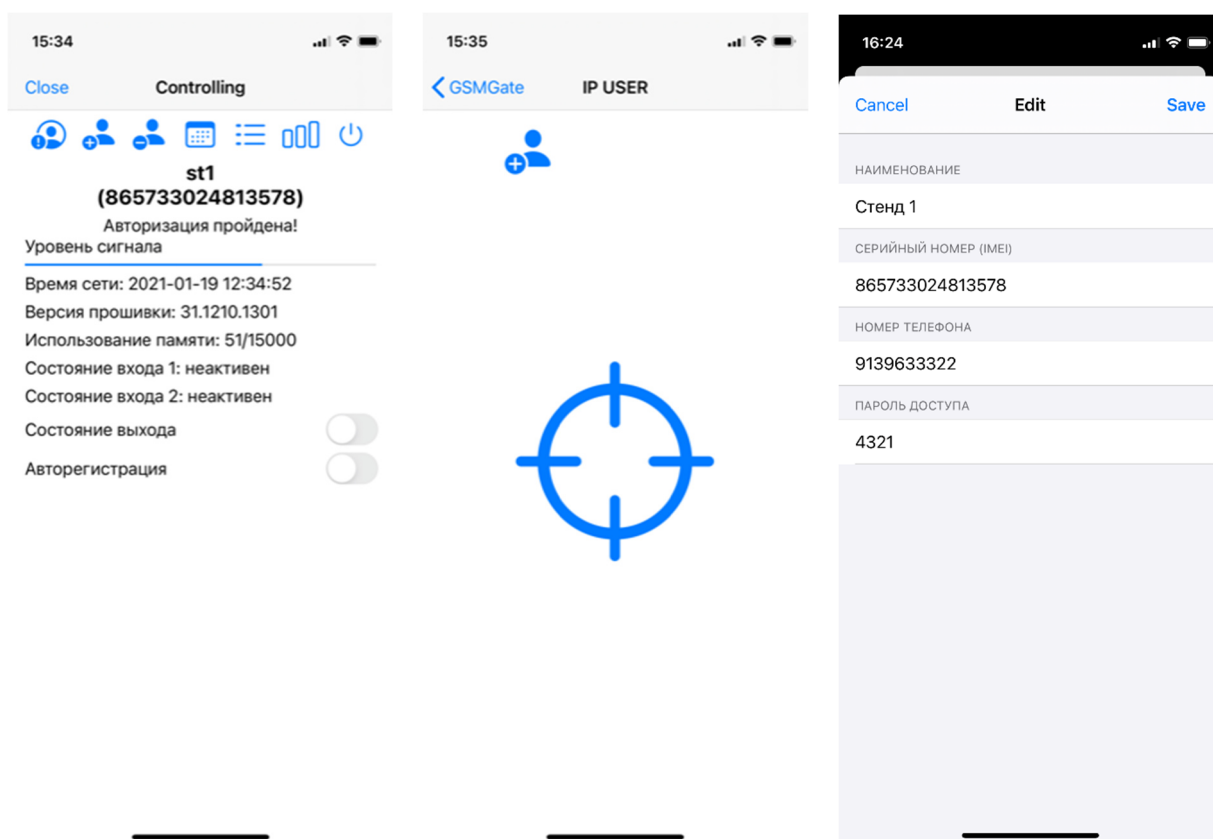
15:34

Close Controlling

st1
(865733024813578)
Авторизация пройдена!
Уровень сигнала

Время сети: 2021-01-19 12:34:52
Версия прошивки: 31.1210.1301
Использование памяти: 51/15000
Состояние входа 1: неактивен
Состояние входа 2: неактивен
Состояние выхода
Авторегистрация

15:35

GSMGate IP USER

16:24

Cancel Edit Save

НАИМЕНОВАНИЕ
Стенд 1
СЕРИЙНЫЙ НОМЕР (IMEI)
865733024813578
НОМЕР ТЕЛЕФОНА
9139633322
ПАРОЛЬ ДОСТУПА
4321